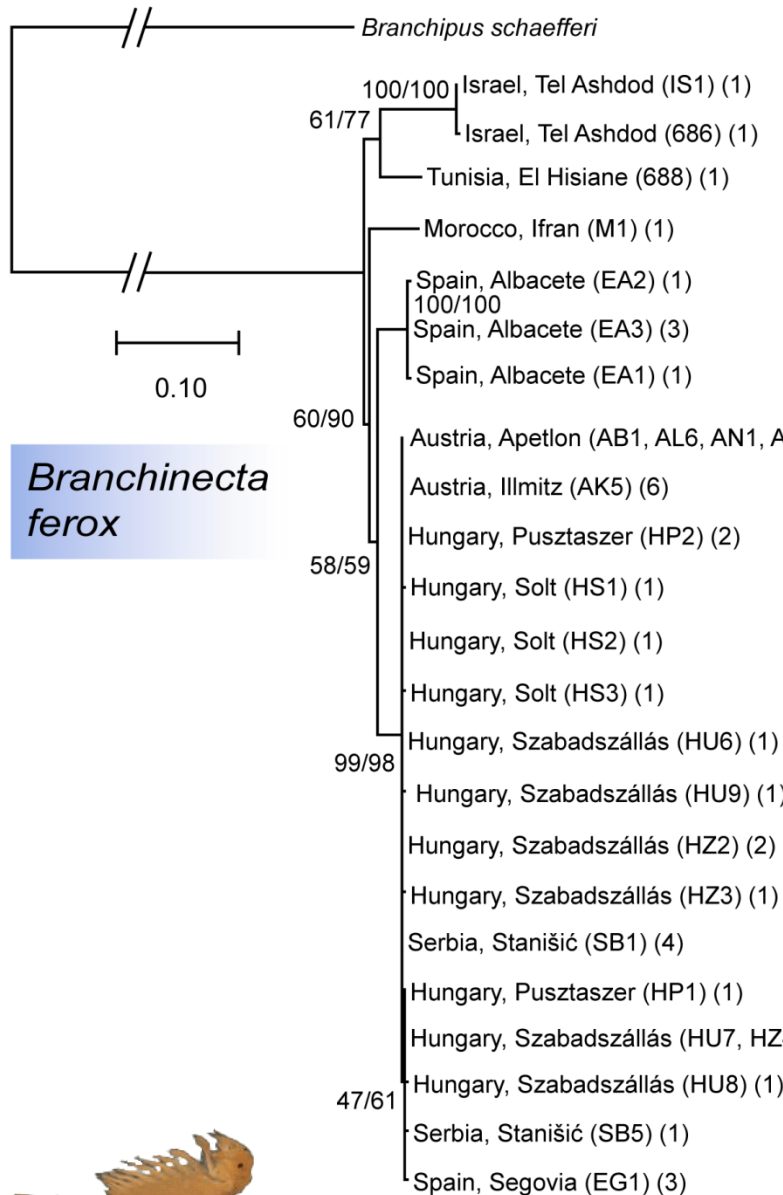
Branchipus schaefferi

100/100 Israel, Tel Ashdod (IS1) (1)

61/77

Israel, Tel Ashdod (686) (1)

Tunisia, El Hisiane (688) (1)

Morocco, Ifran (M1) (1)

Spain, Albacete (EA2) (1)

100/100

Spain, Albacete (EA3) (3)

0.10

Spain, Albacete (EA1) (1)

60/90

Austria, Apetlon (AB1, AL6, AN1, A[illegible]

Branchinecta ferox

Austria, Illmitz (AK5) (6)

Hungary, Pusztaszer (HP2) (2)

58/59

Hungary, Solt (HS1) (1)

Hungary, Solt (HS2) (1)

Hungary, Solt (HS3) (1)

Hungary, Szabadszállás (HU6) (1)

99/98

Hungary, Szabadszállás (HU9) (1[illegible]

Hungary, Szabadszállás (HZ2) (2)

Hungary, Szabadszállás (HZ3) (1)

Serbia, Stanišić (SB1) (4)

Hungary, Pusztaszer (HP1) (1)

Hungary, Szabadszállás (HU7, HZ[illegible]

Hungary, Szabadszállás (HU8) (1)

47/61

Serbia, Stanišić (SB5) (1)

Spain, Segovia (EG1) (3)